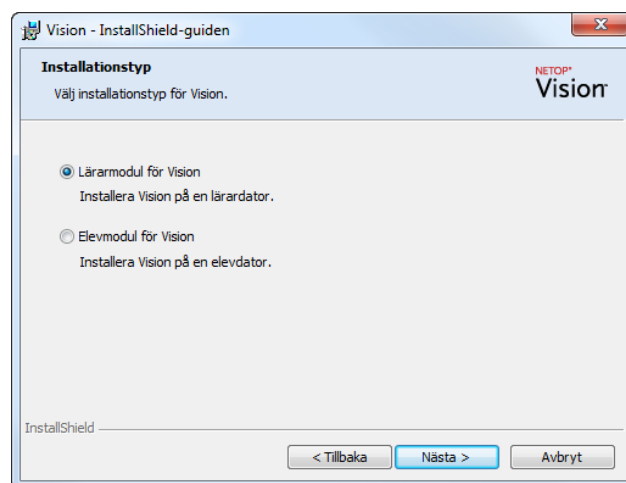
Vision - InstallShield-guiden

Installationstyp

Välj installationstyp för Vision.

NETOP® Vision

Lärarmodul för Vision

Installera Vision på en lärardator.

Elevmodul för Vision

Installera Vision på en elevdator.

InstallShield

< Tillbaka

Nästa >

Avbryt